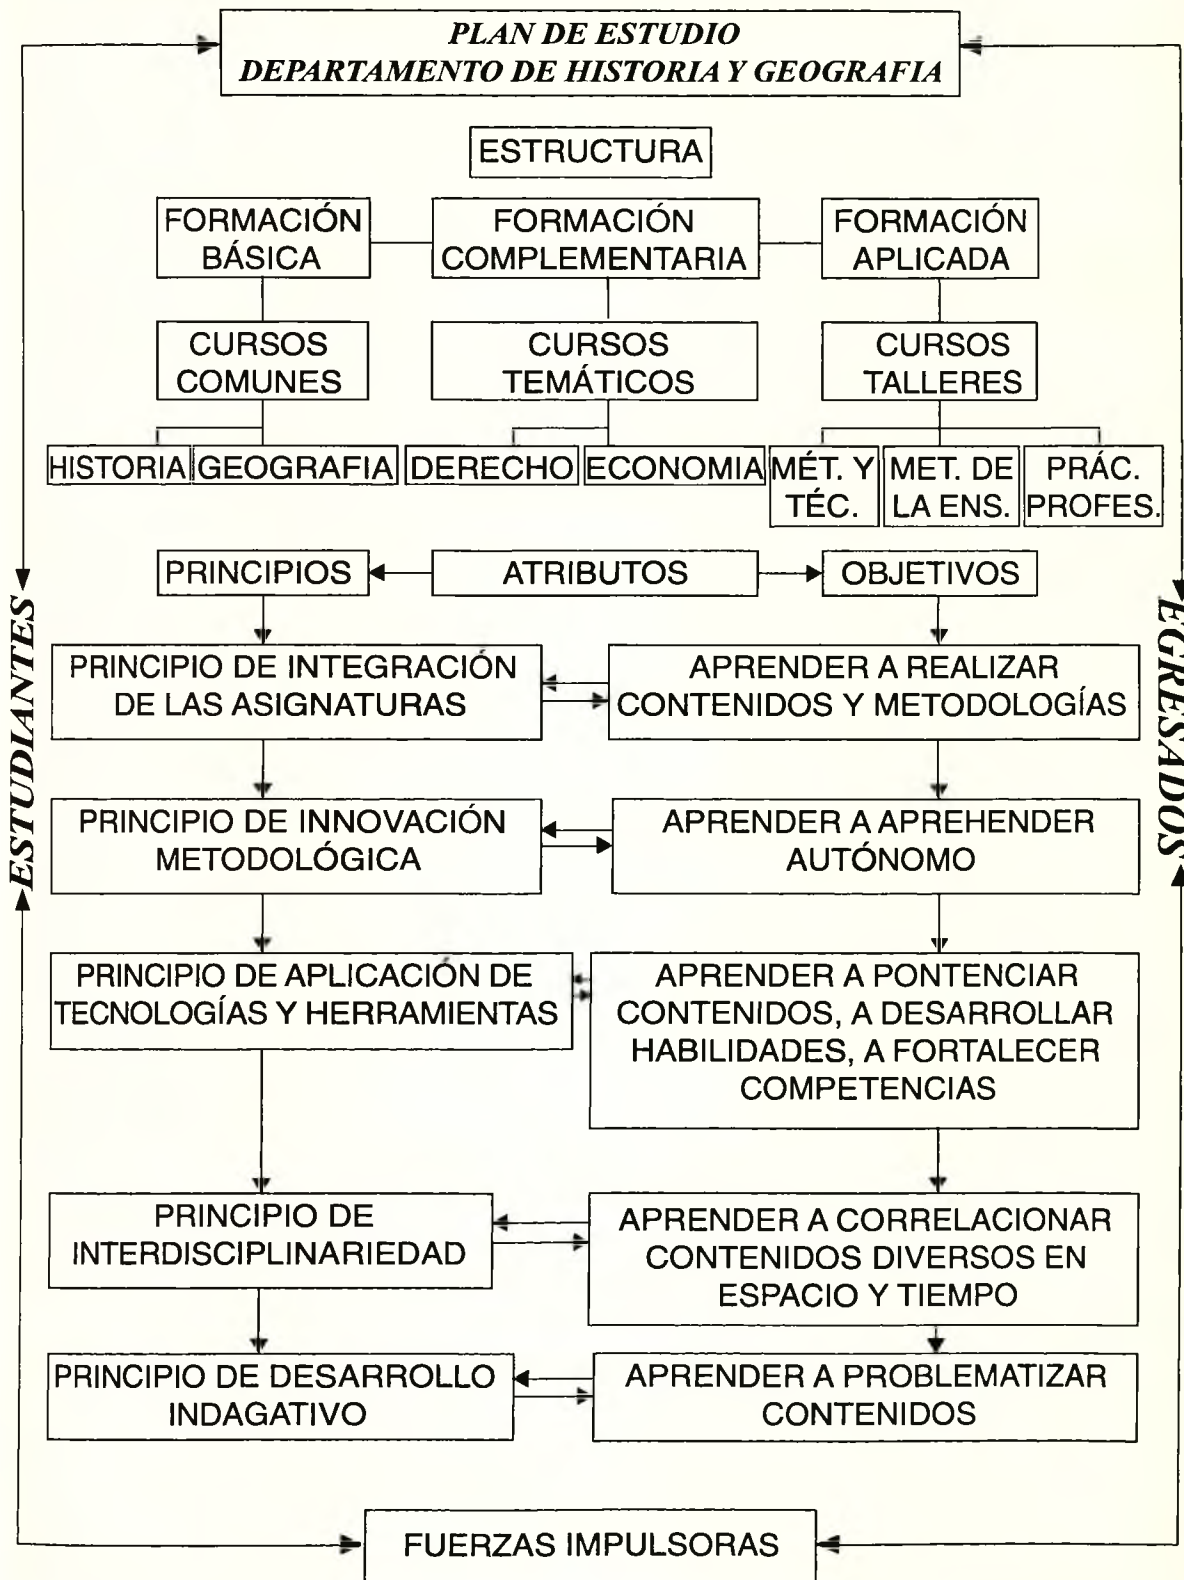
PLAN DE ESTUDIO
DEPARTAMENTO DE HISTORIA Y GEOGRAFIA

ESTRUCTURA

FORMACIÓN BÁSICA

FORMACIÓN COMPLEMENTARIA

FORMACIÓN APLICADA

CURSOS COMUNES

CURSOS TEMÁTICOS

CURSOS TALLERES

HISTORIA

GEOGRAFIA

DERECHO

ECONOMIA

MÉT. Y TÉC.

MET. DE LA ENS.

PRÁC. PROFES.

PRINCIPIOS

ATRIBUTOS

OBJETIVOS

PRINCIPIO DE INTEGRACIÓN DE LAS ASIGNATURAS

APRENDER A REALIZAR CONTENIDOS Y METODOLOGÍAS

PRINCIPIO DE INNOVACIÓN METODOLÓGICA

APRENDER A APREHENDER AUTÓNOMO

PRINCIPIO DE APLICACIÓN DE TECNOLOGÍAS Y HERRAMIENTAS

APRENDER A PONTENCIAR CONTENIDOS, A DESARROLLAR HABILIDADES, A FORTALECER COMPETENCIAS

PRINCIPIO DE INTERDISCIPLINARIEDAD

APRENDER A CORRELACIONAR CONTENIDOS DIVERSOS EN ESPACIO Y TIEMPO

PRINCIPIO DE DESARROLLO INDAGATIVO

APRENDER A PROBLEMATIZAR CONTENIDOS

ESTUDIANTES

EGRESADOS

FUERZAS IMPULSORAS